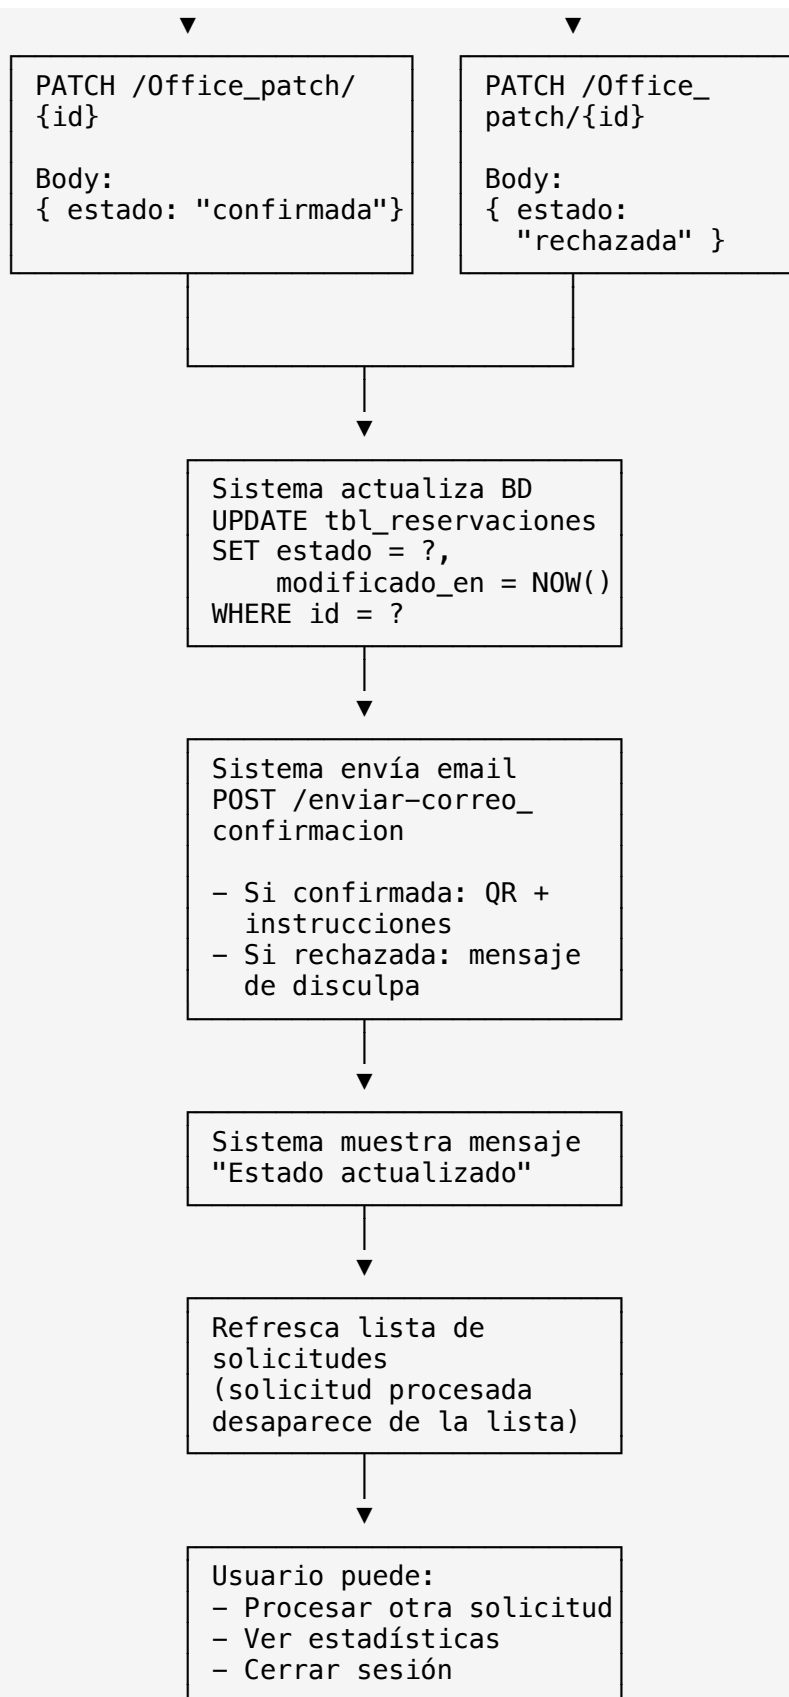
PATCH /Office_patch/{id}

Body:
{ estado: "confirmada"}

PATCH /Office_patch/{id}

Body:
{ estado: "rechazada" }

Sistema actualiza BD
UPDATE tbl_reservaciones
SET estado = ?,
modificado_en = NOW()
WHERE id = ?

Sistema envía email
POST /enviar–correo_confirmacion

– Si confirmada: QR + instrucciones
– Si rechazada: mensaje de disculpa

Sistema muestra mensaje
"Estado actualizado"

Refresca lista de solicitudes
(solicitud procesada desaparece de la lista)

Usuario puede:
– Procesar otra solicitud
– Ver estadísticas
– Cerrar sesión